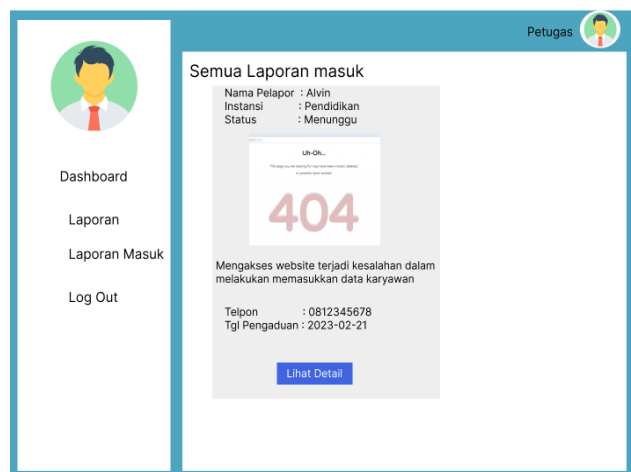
Petugas

Dashboard

Laporan

Laporan Masuk

Log Out

Semua Laporan masuk

Nama Pelapor : Alvin
Instansi : Pendidikan
Status : Menunggu

Uh-Oh...

The page you are looking for may have been moved, deleted or possibly never existed.

404

Mengakses website terjadi kesalahan dalam melakukan memasukkan data karyawan

Telpon : 0812345678
Tgl Pengaduan : 2023-02-21

Lihat Detail